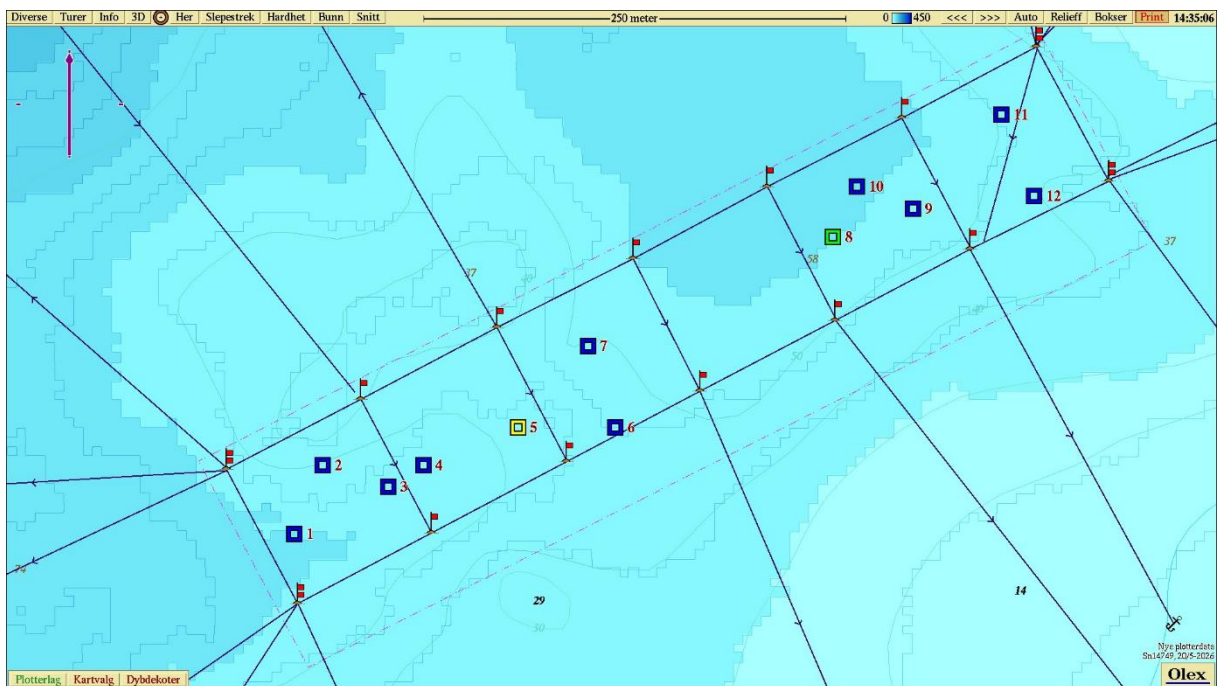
Diverse | Turer | Info | 3D | Her | Slepestrek | Hardhet | Bunn | Snitt
250 meter
0 450 <<< >>> Auto | Relieff | Bokser | Print 14:35:06

11
10
9
12
8
7
5
6
2
4
3
1
37
30
58
37
47
50
29
30
14
74

Nye plotterdata
Sn14749, 20/5-2026

Plotterlag | Kartvalg | Dybdekoter
Olex